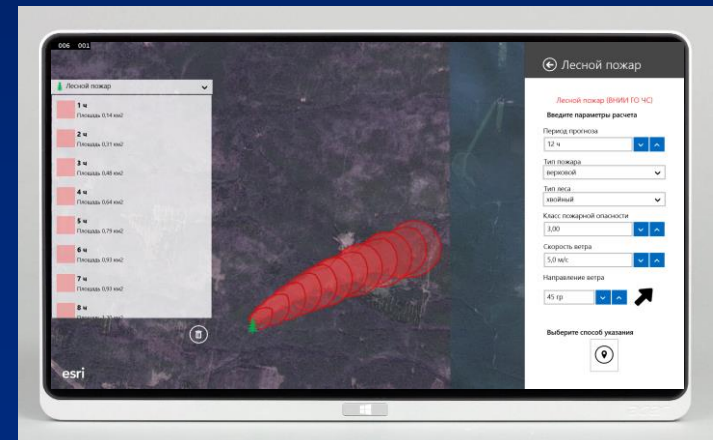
006 001

Лесной пожар

1 ч
Площадь 0,14 км2

2 ч
Площадь 0,31 км2

3 ч
Площадь 0,48 км2

4 ч
Площадь 0,64 км2

5 ч
Площадь 0,79 км2

6 ч
Площадь 0,93 км2

7 ч
Площадь 0,93 км2

8 ч
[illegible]

esri

Лесной пожар

Лесной пожар (ВНИИ ГО ЧС)

Введите параметры расчета

Период прогноза
12 ч

Тип пожара
верховой

Тип леса
хвойный

Класс пожарной опасности
3,00

Скорость ветра
5,0 м/с

Направление ветра
45 гр

Выберите способ указания